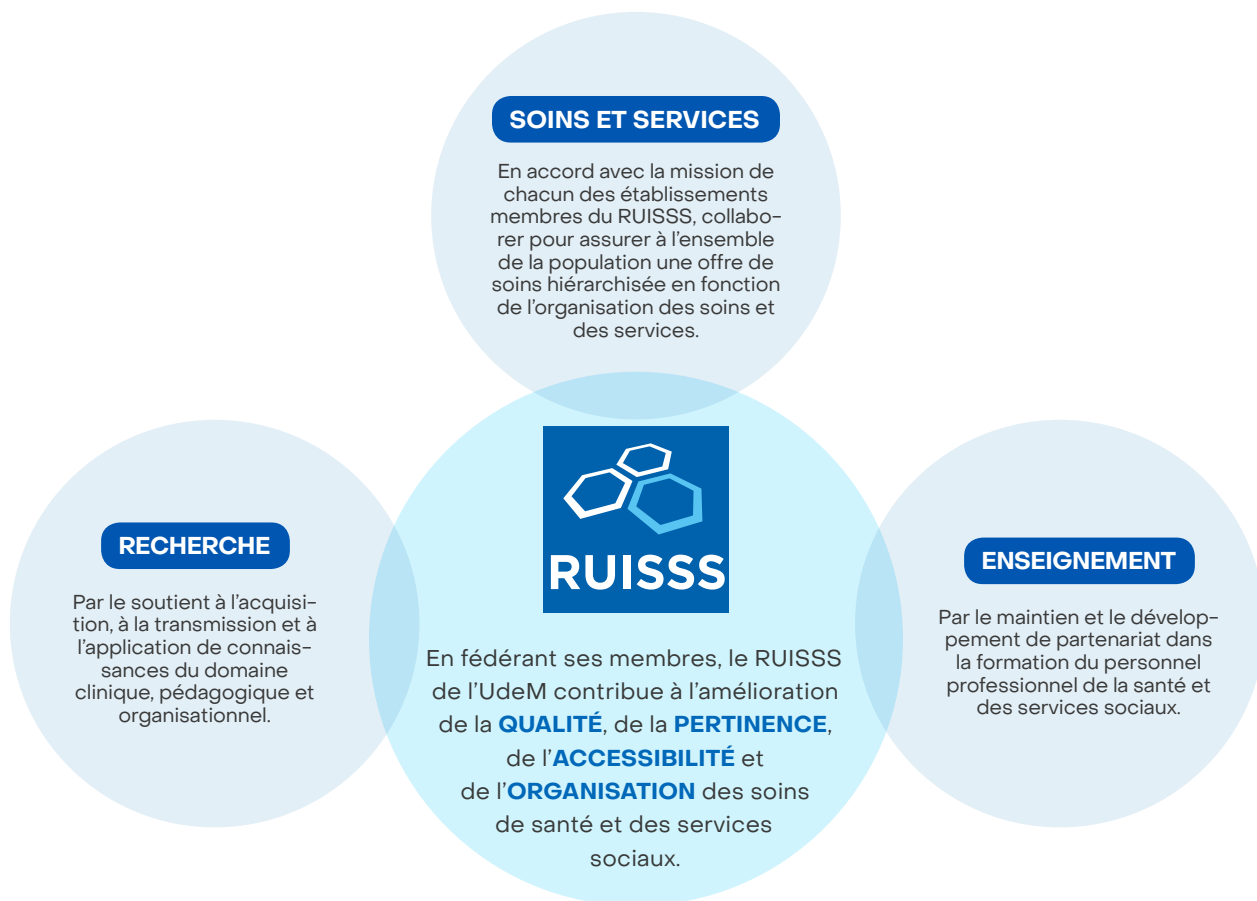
SOINS ET SERVICES

En accord avec la mission de chacun des établissements membres du RUISSS, collaborer pour assurer à l'ensemble de la population une offre de soins hiérarchisée en fonction de l'organisation des soins et des services.

RECHERCHE

Par le soutient à l'acquisition, à la transmission et à l'application de connaissances du domaine clinique, pédagogique et organisationnel.

RUISSS

En fédérant ses membres, le RUISSS de l'UdeM contribue à l'amélioration de la QUALITÉ, de la PERTINENCE, de l'ACCESSIBILITÉ et de l'ORGANISATION des soins de santé et des services sociaux.

ENSEIGNEMENT

Par le maintien et le développement de partenariat dans la formation du personnel professionnel de la santé et des services sociaux.